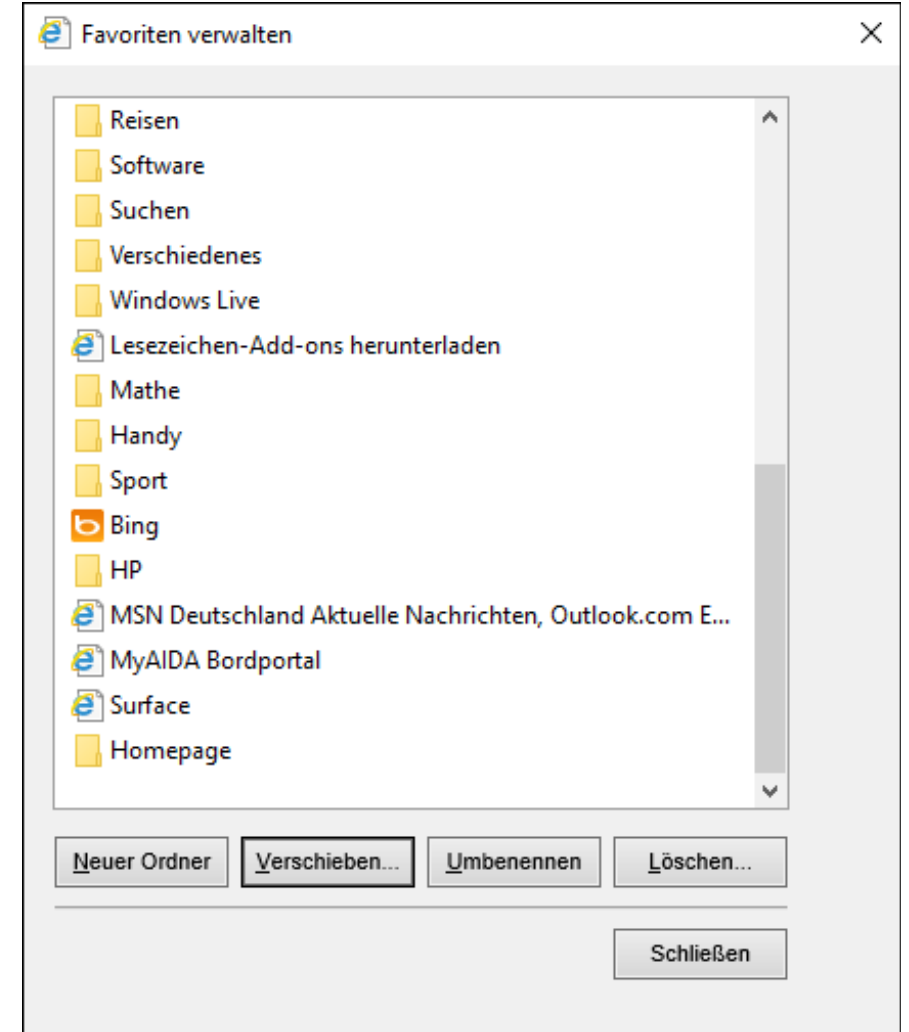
Favoriten verwalten

Reisen
Software
Suchen
Verschiedenes
Windows Live
Lesezeichen-Add-ons herunterladen
Mathe
Handy
Sport
Bing
HP
MSN Deutschland Aktuelle Nachrichten, Outlook.com E...
MyAIDA Bordportal
Surface
Homepage

Neuer Ordner
Verschieben...
Umbenennen
Löschen...

Schließen